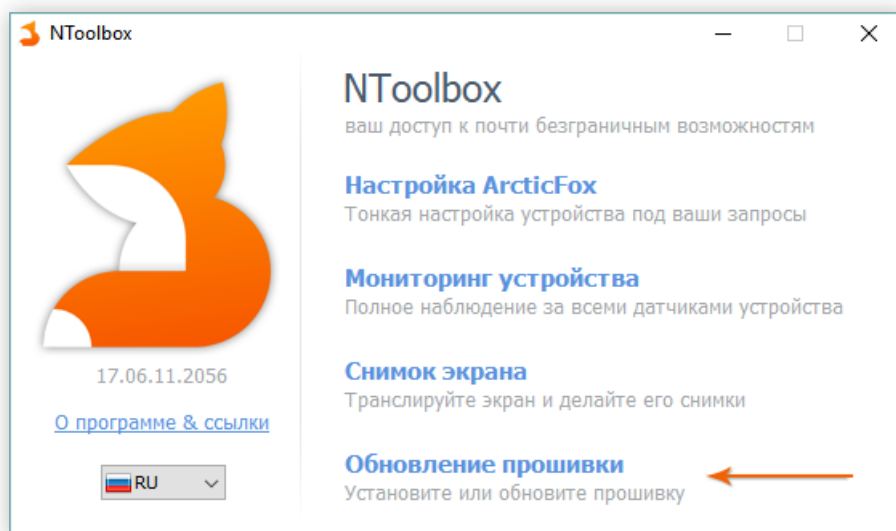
NToolbox

17.06.11.2056

О программе & ссылки

RU

NToolbox
ваш доступ к почти безграничным возможностям

Настройка ArcticFox
Тонкая настройка устройства под ваши запросы

Мониторинг устройства
Полное наблюдение за всеми датчиками устройства

Снимок экрана
Транслируйте экран и делайте его снимки

Обновление прошивки
Установите или обновите прошивку